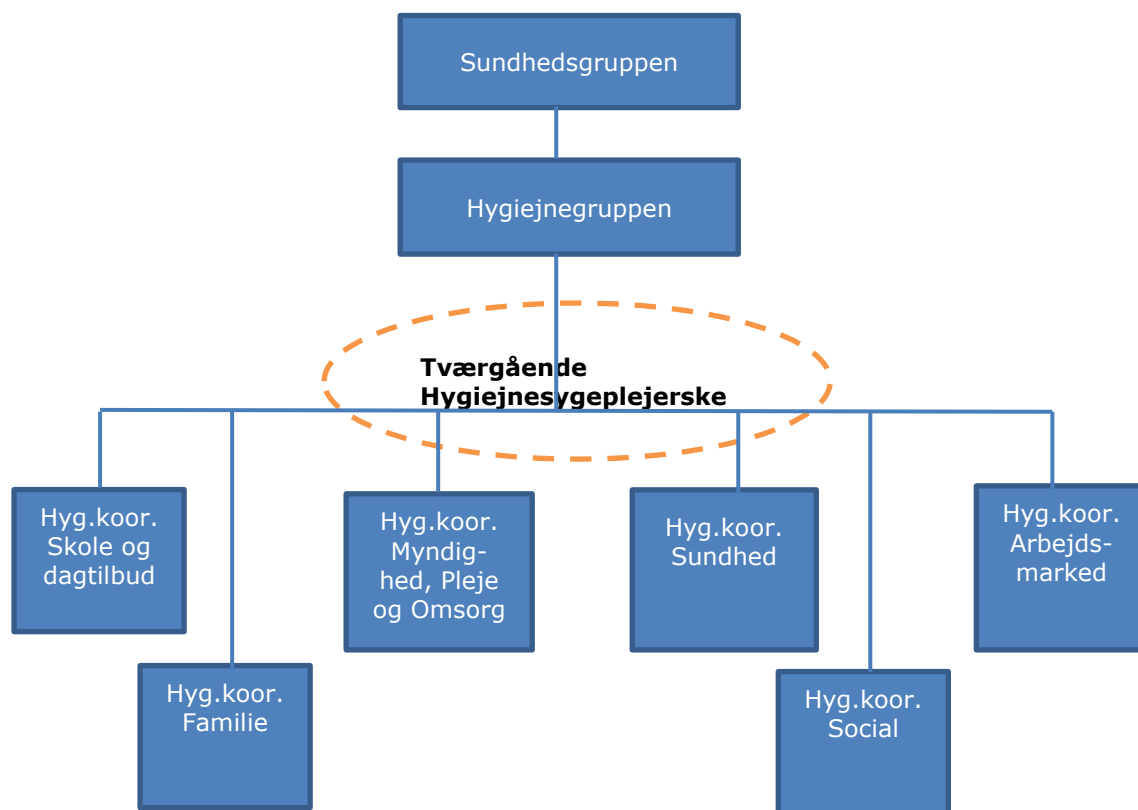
Sundhedsgruppen

Hygiejnegruppen

Tværgående Hygiejnesygeplejerske

Hyg.koor. Skole og dagtilbud

Hyg.koor. Familie

Hyg.koor. Myndighed, Pleje og Omsorg

Hyg.koor. Sundhed

Hyg.koor. Social

Hyg.koor. Arbejdsmarked